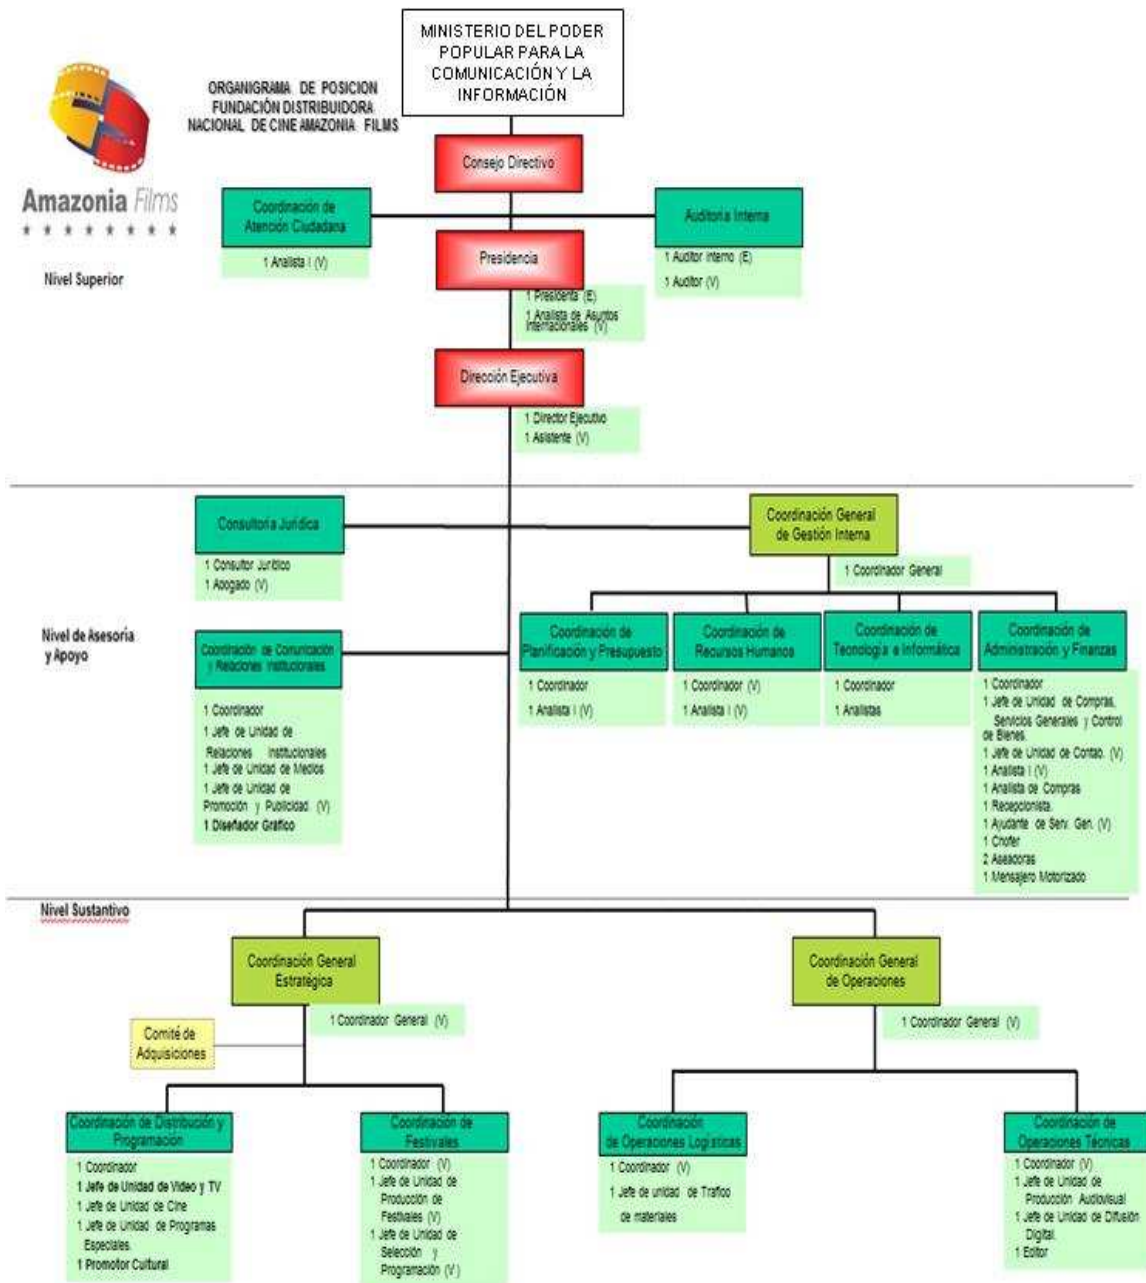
Amazonia Films

ORGANIGRAMA DE POSICION
FUNDACIÓN DISTRIBUIDORA
NACIONAL DE CINE AMAZONIA FILMS

MINISTERIO DEL PODER POPULAR PARA LA COMUNICACIÓN Y LA INFORMACIÓN

Nivel Superior

Consejo Directivo

Coordinación de Atención Ciudadana
1 Analista I (V)

Auditoria Interna
1 Auditor Interno (E)
1 Auditor (V)

Presidencia
1 Presidenta (E)
1 Analista de Asuntos Internacionales (V)

Dirección Ejecutiva
1 Director Ejecutivo
1 Asistente (V)

Nivel de Asesoría y Apoyo

Consultoría Jurídica
1 Consultor Jurídico
1 Abogado (V)

Coordinación de Comunicación y Relaciones Institucionales
1 Coordinador
1 Jefe de Unidad de Relaciones Institucionales
1 Jefe de Unidad de Medios
1 Jefe de Unidad de Promoción y Publicidad (V)
1 Diseñador Gráfico

Coordinación General de Gestión Interna
1 Coordinador General

Coordinación de Planificación y Presupuesto
1 Coordinador
1 Analista I (V)

Coordinación de Recursos Humanos
1 Coordinador (V)
1 Analista I (V)

Coordinación de Tecnología e Informática
1 Coordinador
1 Analistas

Coordinación de Administración y Finanzas
1 Coordinador
1 Jefe de Unidad de Compras, Servicios Generales y Control de Bienes.
1 Jefe de Unidad de Contab. (V)
1 Analista I (V)
1 Analista de Compras
1 Recepcionista.
1 Ayudante de Serv. Gen. (V)
1 Chofer
2 Aseadoras
1 Mensajero Motorizado

Nivel Sustantivo

Coordinación General Estratégica
1 Coordinador General (V)

Comité de Adquisiciones

Coordinación General de Operaciones
1 Coordinador General (V)

Coordinación de Distribución y Programación
1 Coordinador
1 Jefe de Unidad de Video y TV
1 Jefe de Unidad de Cine
1 Jefe de Unidad de Programas Especiales.
1 Promotor Cultural

Coordinación de Festivales
1 Coordinador (V)
1 Jefe de Unidad de Producción de Festivales (V)
1 Jefe de Unidad de Selección y Programación (V)

Coordinación de Operaciones Logísticas
1 Coordinador (V)
1 Jefe de unidad de Trafico de materiales

Coordinación de Operaciones Técnicas
1 Coordinador (V)
1 Jefe de Unidad de Producción Audiovisual
1 Jefe de Unidad de Difusión Digital.
1 Editor